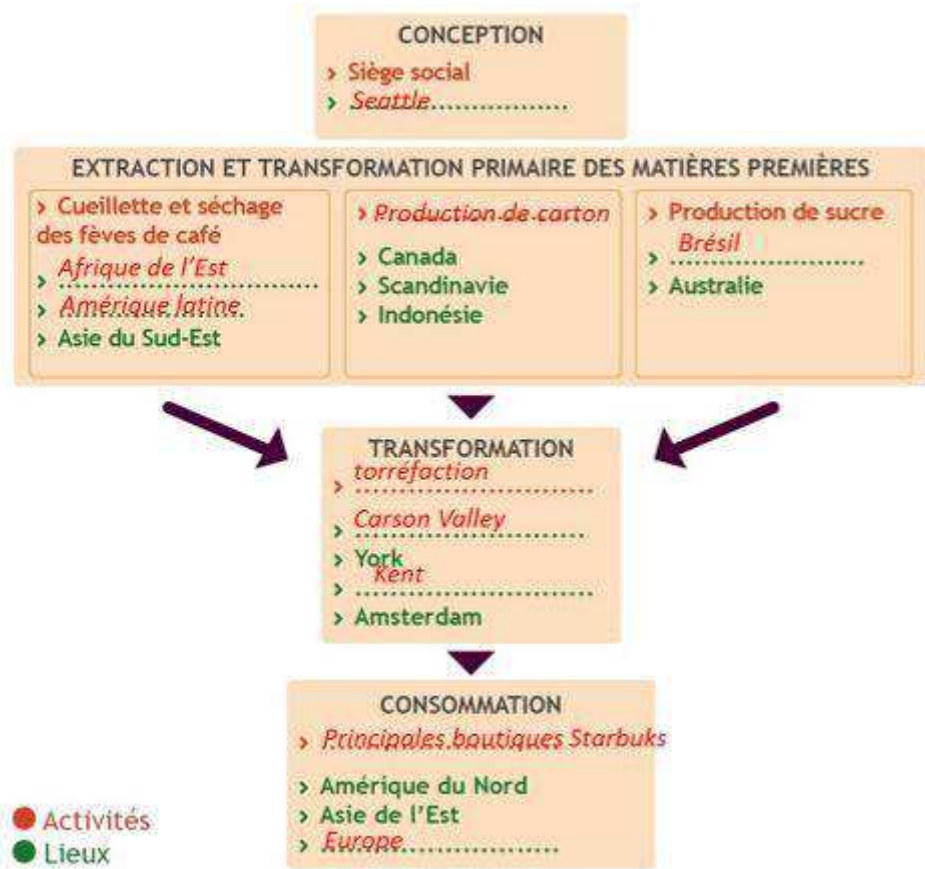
CONCEPTION

› Siège social
› Seattle..................

EXTRACTION ET TRANSFORMATION PRIMAIRE DES MATIÈRES PREMIÈRES

› Cueillette et séchage des fèves de café
› Afrique de l'Est
› Amérique latine
› Asie du Sud-Est

› Production de carton
› Canada
› Scandinavie
› Indonésie

› Production de sucre
› Brésil
› Australie

TRANSFORMATION

› torréfaction
› Carson Valley
› York
› Kent
› Amsterdam

CONSOMMATION

› Principales boutiques Starbuks
› Amérique du Nord
› Asie de l'Est
› Europe..................

Activités
Lieux